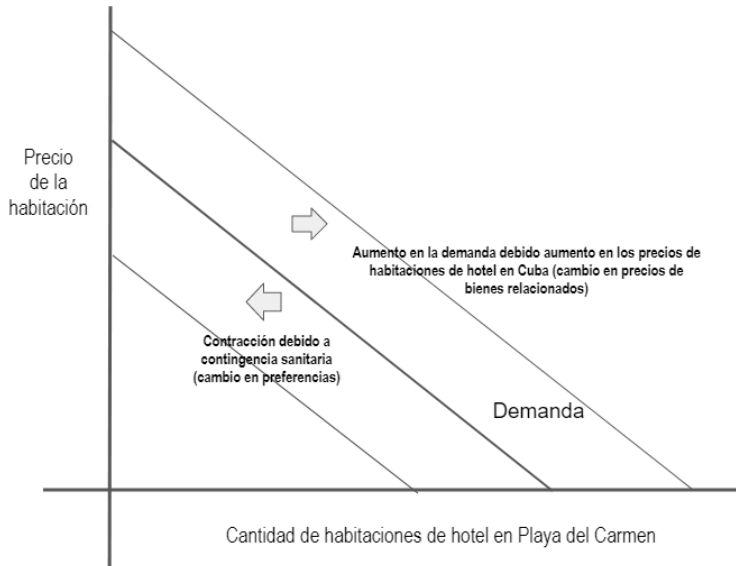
Precio de la habitación

Aumento en la demanda debido aumento en los precios de habitaciones de hotel en Cuba (cambio en precios de bienes relacionados)

Contracción debido a contingencia sanitaria (cambio en preferencias)

Demanda

Cantidad de habitaciones de hotel en Playa del Carmen